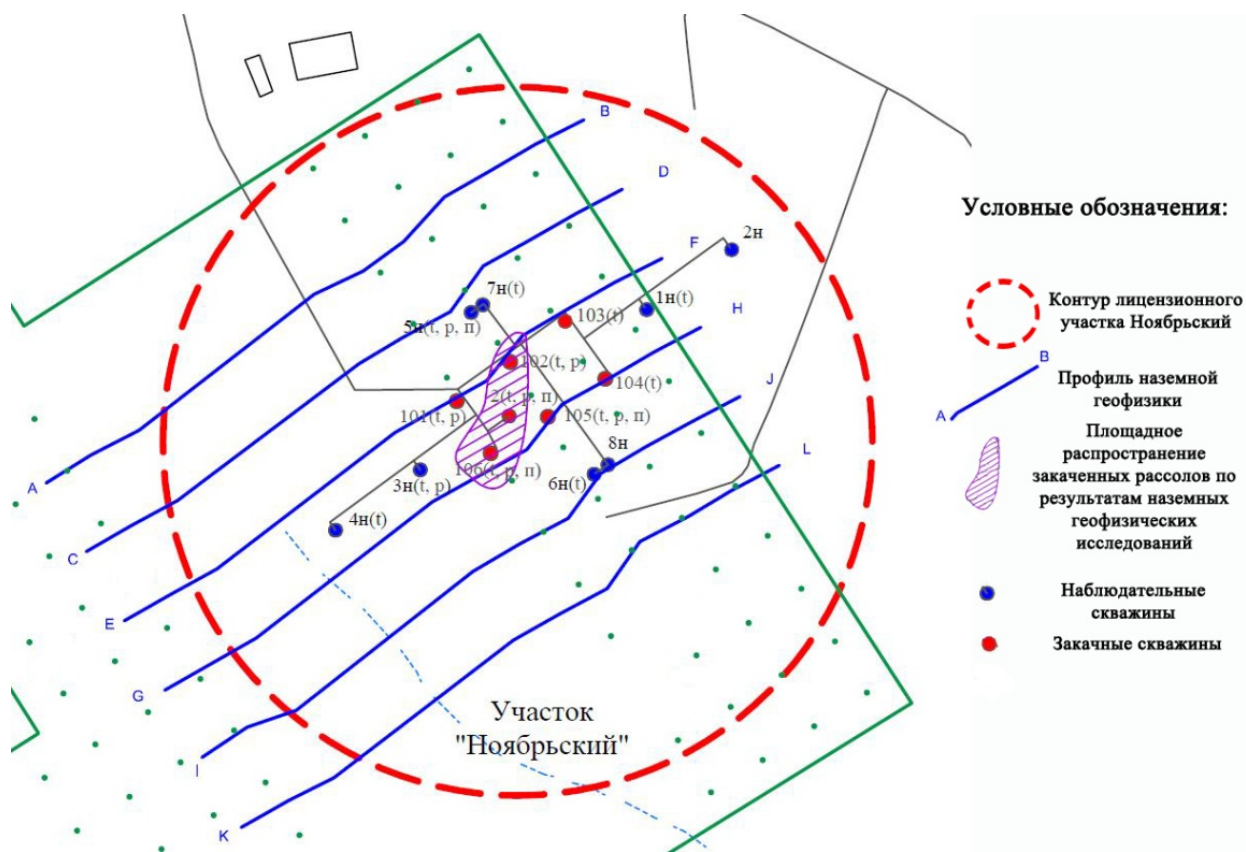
B
D
F
2н
7н(t)
1н(t)
H
5н(t, p, п)
103(t)
102(t, p)
104(t)
J
101(t, p)
2(t, p, п)
105(t, p, п)
8н
106(t, p, п)
L
3н(t, p)
6н(t)
4н(t)
A
C
E
G
I
K
Участок "Ноябрьский"

Условные обозначения:
Контур лицензионного участка Ноябрьский
B
A
Профиль наземной геофизики
Площадное распространение закаченных рассолов по результатам наземных геофизических исследований
Наблюдательные скважины
Закачные скважины